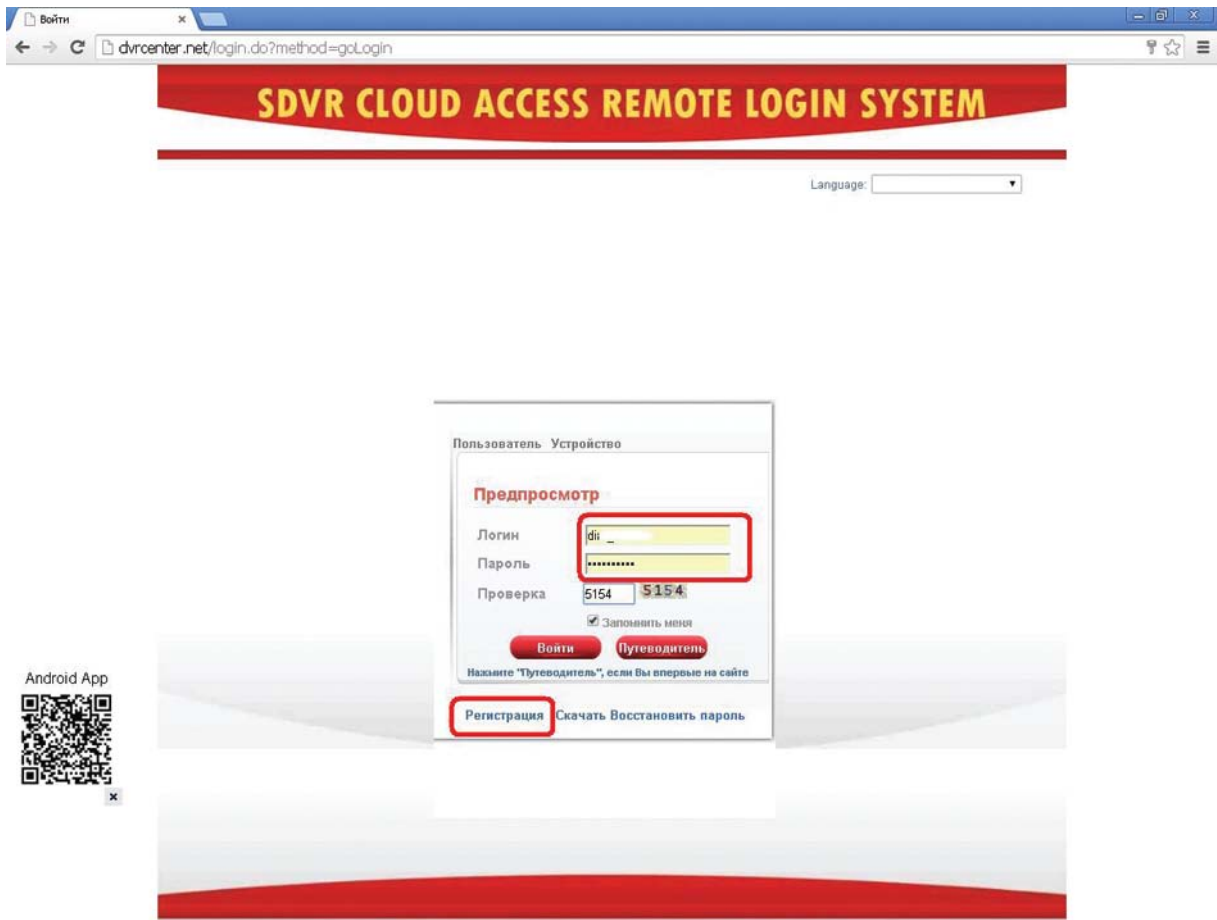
Войти ×

dvrcenter.net/login.do?method=goLogin

SDVR CLOUD ACCESS REMOTE LOGIN SYSTEM

Language:

Пользователь Устройство

Предпросмотр

Логин di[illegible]

Пароль ••••••••••

Проверка 5154 5154

Запомнить меня

Войти Путеводитель

Нажмите "Путеводитель", если Вы впервые на сайте

Регистрация Скачать Восстановить пароль

Android App

×